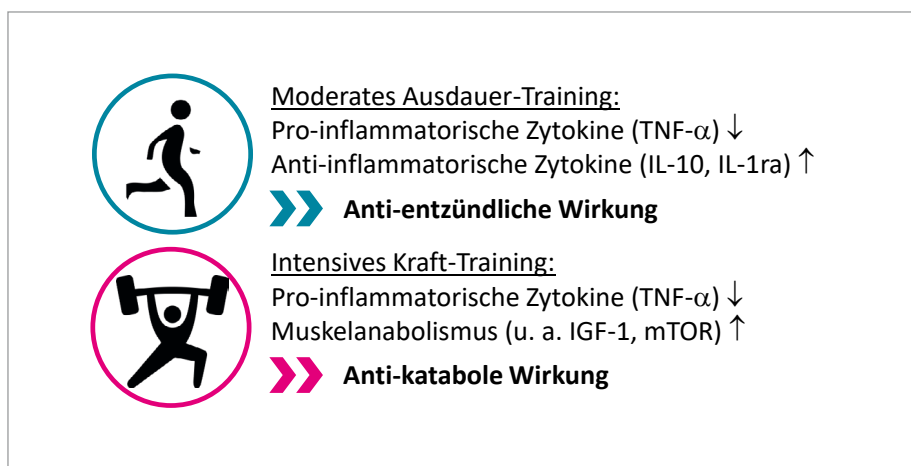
Moderates Ausdauer-Training:
Pro-inflammatorische Zytokine (TNF-$\alpha$) $\downarrow$
Anti-inflammatorische Zytokine (IL-10, IL-1ra) $\uparrow$

Anti-entzündliche Wirkung

Intensives Kraft-Training:
Pro-inflammatorische Zytokine (TNF-$\alpha$) $\downarrow$
Muskelanabolismus (u. a. IGF-1, mTOR) $\uparrow$

Anti-katabole Wirkung